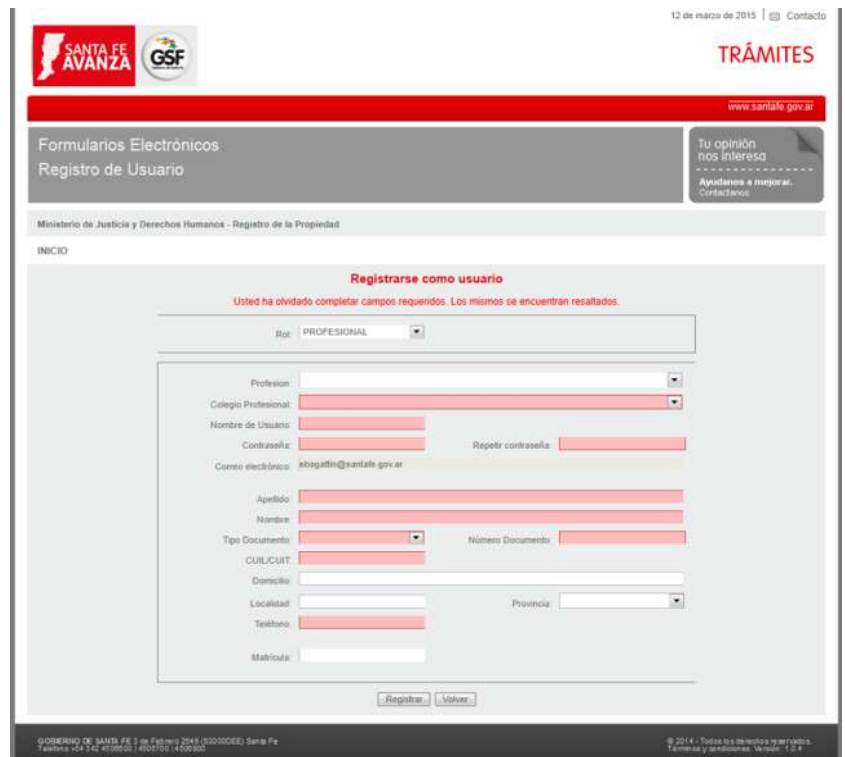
12 de marzo de 2015 | Contacto

SANTA FE AVANZA

GSF

TRÁMITES

www.santafe.gov.ar

Formularios Electrónicos
Registro de Usuario

Tu opinión nos interesa
Ayudanos a mejorar. Contactanos

Ministerio de Justicia y Derechos Humanos - Registro de la Propiedad

INICIO

Registrarse como usuario

Usted ha olvidado completar campos requeridos. Los mismos se encuentran resaltados.

Rol: PROFESIONAL

Profesion:
Colegio Profesional:
Nombre de Usuario:
Contraseña:
Repetir contraseña:
Correo electrónico: ebagattin@santafe.gov.ar
Apellido:
Nombre:
Tipo Documento:
Número Documento:
CUIL/CUIT:
Domicilio:
Localidad:
Provincia:
Teléfono:
Matrícula:

Registrar | Volver

GOBIERNO DE SANTA FE 3 de Febrero 2649 (S3000DEE) Santa Fe
Teléfono +54 342 4506600 | 4506700 | 4506800

© 2014 - Todos los derechos reservados.
Términos y condiciones. Versión: 1.0.4